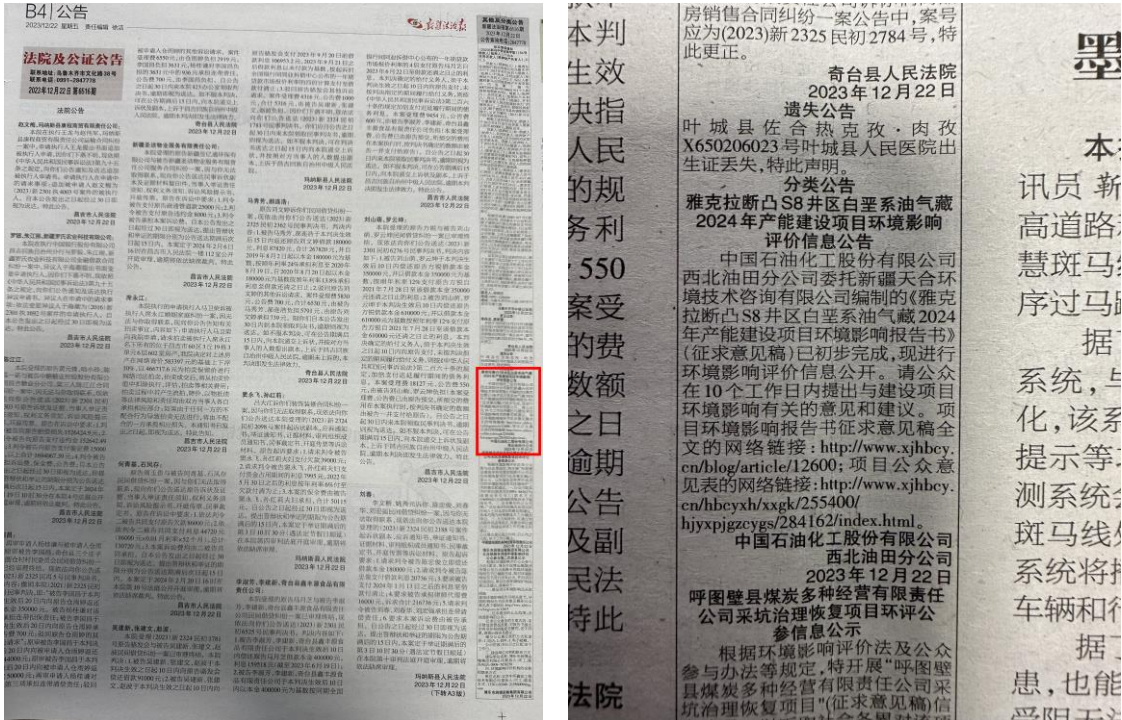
B4|公告

法院及公证公告

2023年12月22日

法院公告

昌吉市人民法院
2023年12月22日

昌吉市人民法院
2023年12月22日

玛纳斯县人民法院
2023年12月22日

房销售合同纠纷一案公告中，案号应为(2023)新2325民初2784号，特此更正。
奇台县人民法院
2023年12月22日
遗失公告
叶城县佐合热克孜·肉孜X650206023号叶城县人民医院出生证丢失，特此声明。
分类公告
雅克拉断凸S8井区白垩系油气藏2024年产能建设项目环境影响评价信息公告
中国石油化工股份有限公司西北油田分公司委托新疆天合环境技术咨询有限公司编制的《雅克拉断凸S8井区白垩系油气藏2024年产能建设项目环境影响报告书》(征求意见稿)已初步完成，现进行环境影响评价信息公开。请公众在10个工作日内提出与建设项目环境影响有关的意见和建议。项目环境影响报告书征求意见稿全文的网络链接：http://www.xjhbcy.cn/blog/article/12600；项目公众意见表的网络链接：http://www.xjhbcy.cn/hbcyxh/xxgk/255400/hjyxpjgzcygs/284162/index.html。
中国石油化工股份有限公司西北油田分公司
2023年12月22日
呼图壁县煤炭多种经营有限责任公司采坑治理恢复项目环评公参信息公示
根据环境影响评价法及公众参与办法等规定，特开展“呼图壁县煤炭多种经营有限责任公司采坑治理恢复项目”(征求意见稿)信

本判
生效
决指
人民
的规
务利
550
案受
的费
数额
之日
逾期
及副
民法
特此
法院

墨
本
讯员 靳
高道路
慧斑马
序过马
据
系统，与
化，该系
提示等
测系统
斑马线
系统将
车辆和
据
患，也能